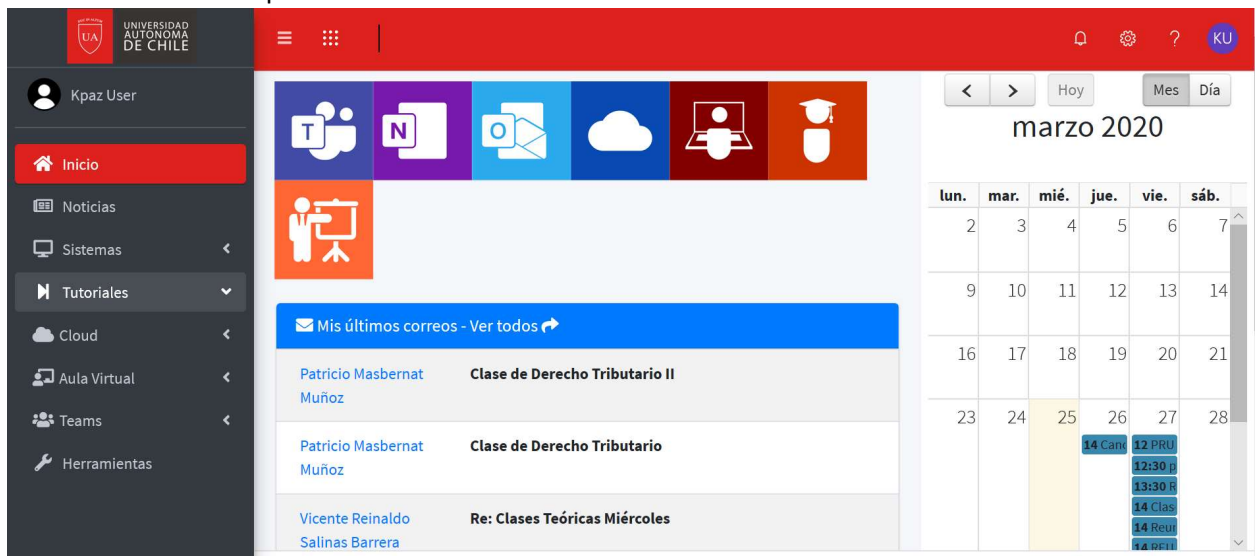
UNIVERSIDAD AUTÓNOMA DE CHILE

UA

KU

Kpaz User

Inicio

Noticias

Sistemas

Tutoriales

Cloud

Aula Virtual

Teams

Herramientas

Mis últimos correos - Ver todos

| | |
|---|---|
| Patricio Masbernat Muñoz | Clase de Derecho Tributario II |
| Patricio Masbernat Muñoz | Clase de Derecho Tributario |
| Vicente Reinaldo Salinas Barrera | Re: Clases Teóricas Miércoles |

Hoy

Mes Día

marzo 2020

| lun. | mar. | mié. | jue. | vie. | sáb. |
|---|---|---|---|---|---|
| 2 | 3 | 4 | 5 | 6 | 7 |
| 9 | 10 | 11 | 12 | 13 | 14 |
| 16 | 17 | 18 | 19 | 20 | 21 |
| 23 | 24 | 25 | 26 14 Canc | 27 12 PRU 12:30 p 13:30 R 14 Clas 14 Reur 14 REU | 28 |